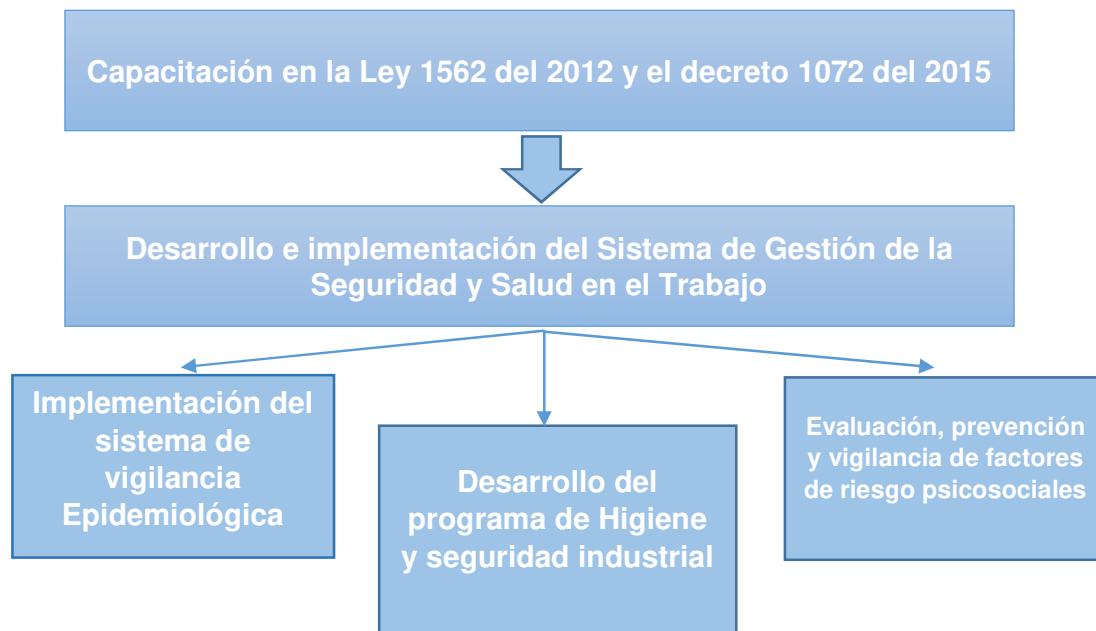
Capacitación en la Ley 1562 del 2012 y el decreto 1072 del 2015

Desarrollo e implementación del Sistema de Gestión de la Seguridad y Salud en el Trabajo

Implementación del sistema de vigilancia Epidemiológica

Desarrollo del programa de Higiene y seguridad industrial

Evaluación, prevención y vigilancia de factores de riesgo psicosociales